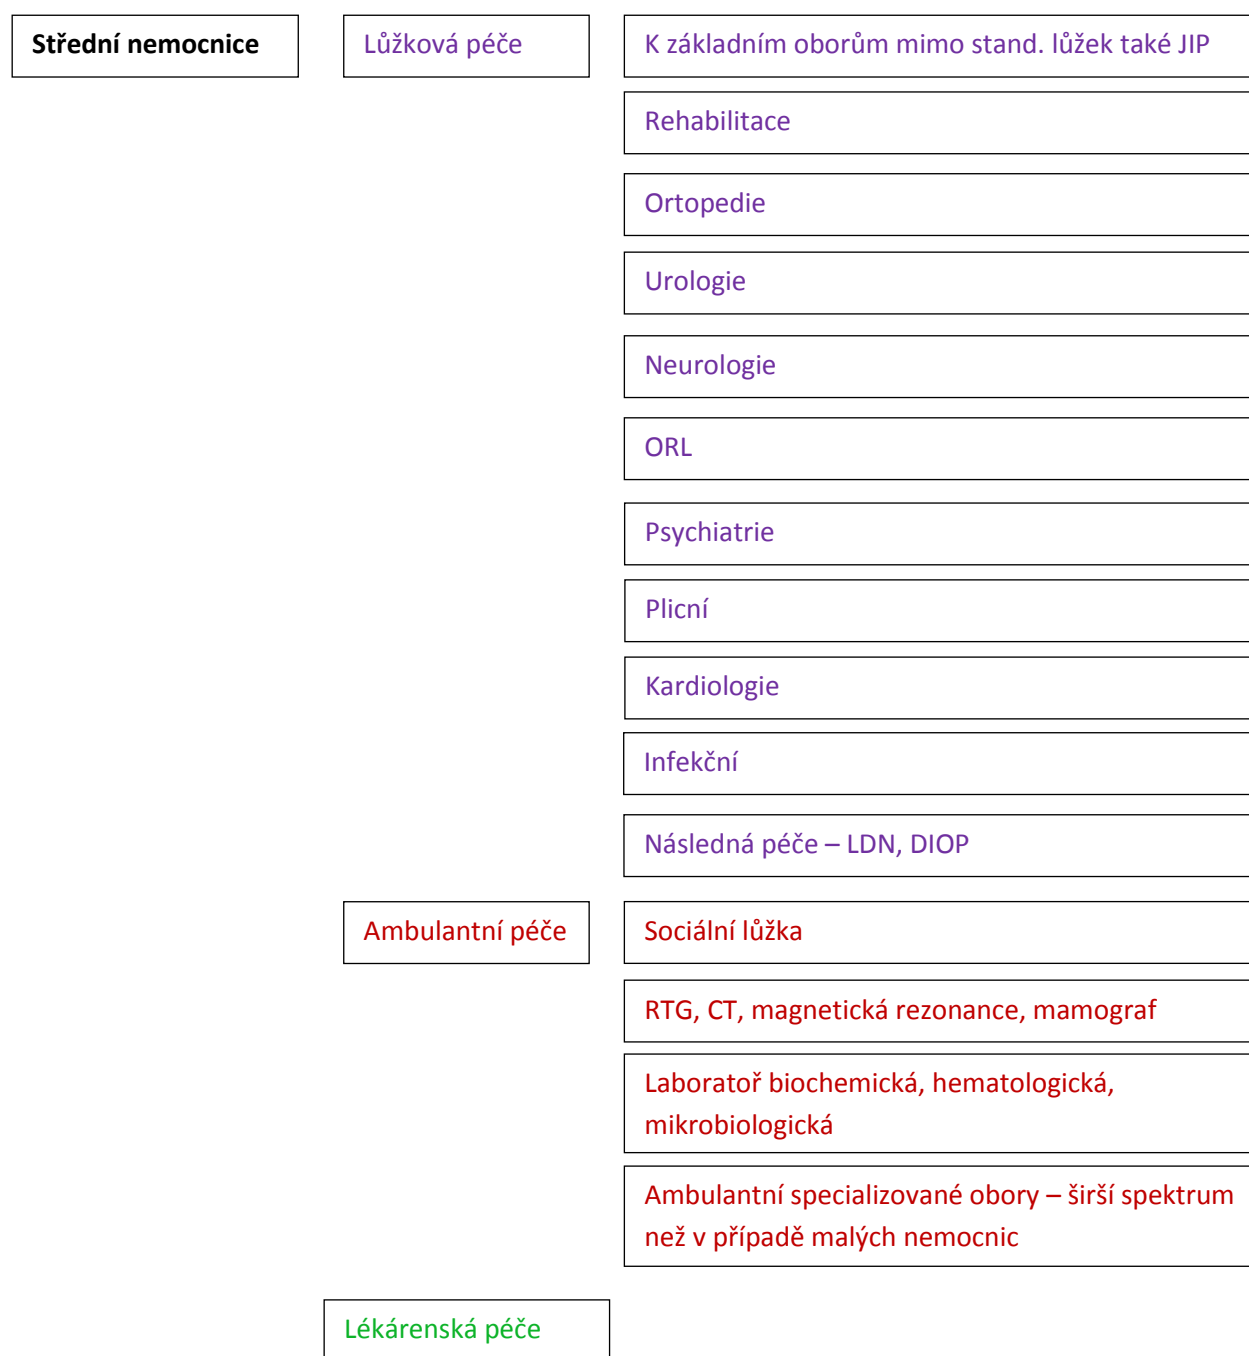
Střední nemocnice

Lůžková péče

K základním oborům mimo stand. lůžek také JIP

Rehabilitace

Ortopedie

Urologie

Neurologie

ORL

Psychiatrie

Plicní

Kardiologie

Infekční

Následná péče – LDN, DIOP

Ambulantní péče

Sociální lůžka

RTG, CT, magnetická rezonance, mamograf

Laboratoř biochemická, hematologická, mikrobiologická

Ambulantní specializované obory – širší spektrum než v případě malých nemocnic

Lékárenská péče